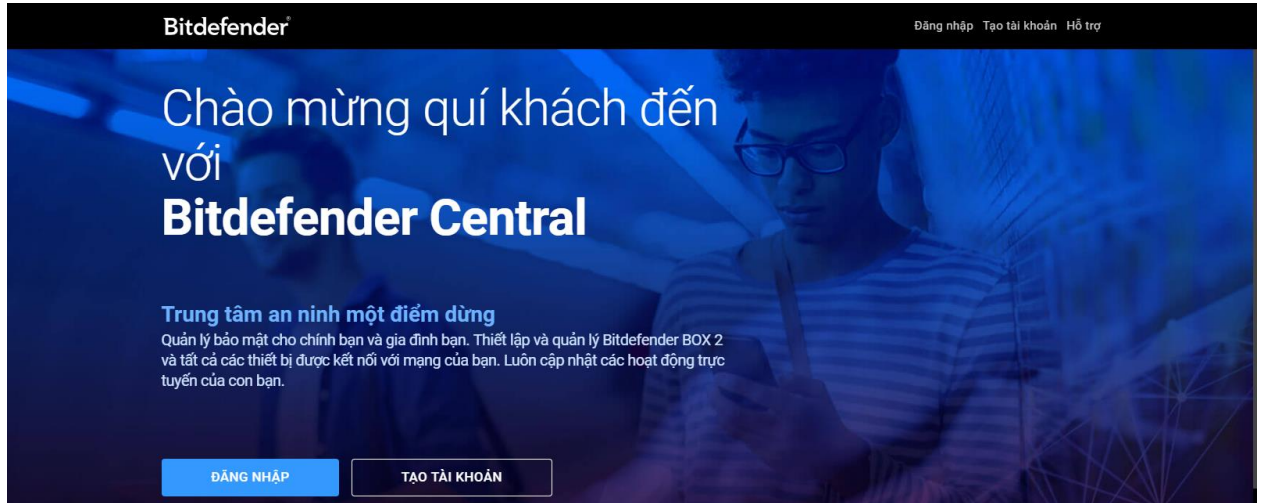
Bitdefender®

Đăng nhập Tạo tài khoản Hỗ trợ

Chào mừng quí khách đến với
Bitdefender Central

Trung tâm an ninh một điểm dừng

Quản lý bảo mật cho chính bạn và gia đình bạn. Thiết lập và quản lý Bitdefender BOX 2 và tất cả các thiết bị được kết nối với mạng của bạn. Luôn cập nhật các hoạt động trực tuyến của con bạn.

ĐĂNG NHẬP

TẠO TÀI KHOẢN